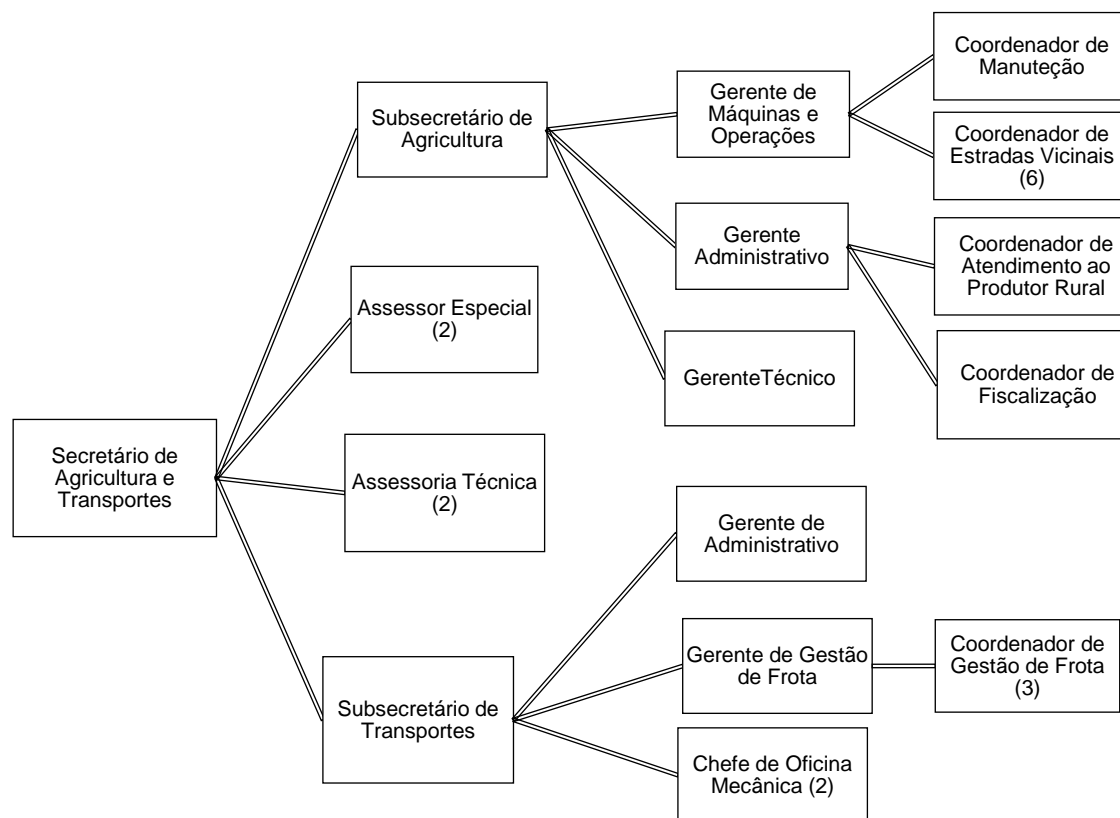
Secretário de Agricultura e Transportes

Subsecretário de Agricultura

Assessor Especial (2)

Assessoria Técnica (2)

Subsecretário de Transportes

Gerente de Máquinas e Operações

Gerente Administrativo

GerenteTécnico

Gerente de Administrativo

Gerente de Gestão de Frota

Chefe de Oficina Mecânica (2)

Coordenador de Manuteção

Coordenador de Estradas Vicinais (6)

Coordenador de Atendimento ao Produtor Rural

Coordenador de Fiscalização

Coordenador de Gestão de Frota (3)